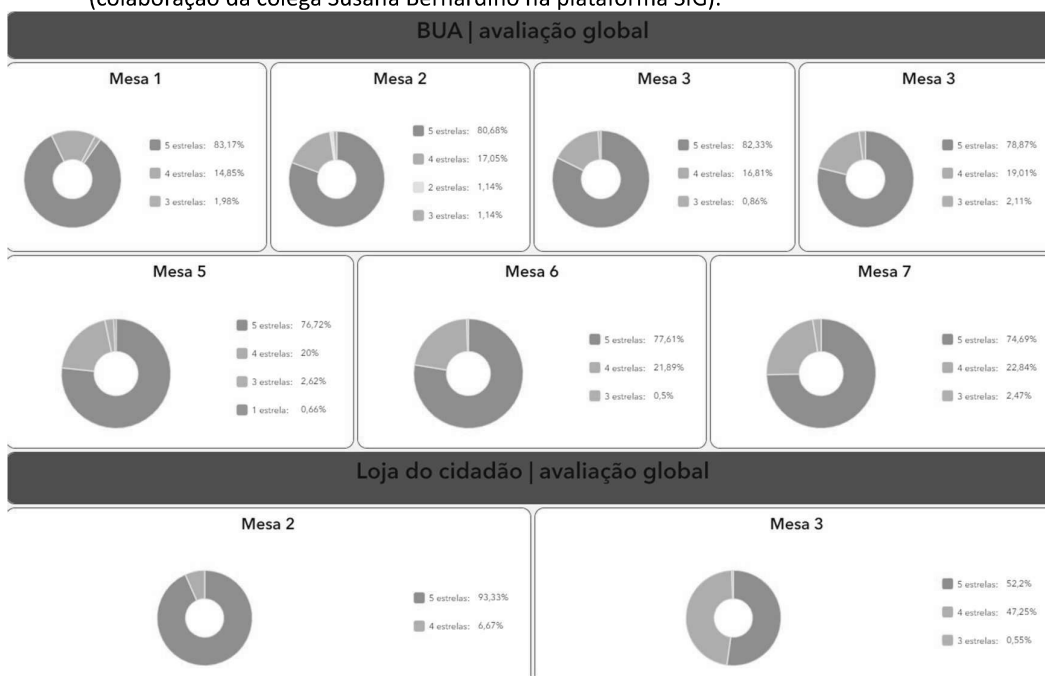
(colaboração da colega Susana Bernardino na plataforma SIG).

BUA | avaliação global

Mesa 1

5 estrelas: 83,17%
4 estrelas: 14,85%
3 estrelas: 1,98%

Mesa 2

5 estrelas: 80,68%
4 estrelas: 17,05%
2 estrelas: 1,14%
3 estrelas: 1,14%

Mesa 3

5 estrelas: 82,33%
4 estrelas: 16,81%
3 estrelas: 0,86%

Mesa 3

5 estrelas: 78,87%
4 estrelas: 19,01%
3 estrelas: 2,11%

Mesa 5

5 estrelas: 76,72%
4 estrelas: 20%
3 estrelas: 2,62%
1 estrela: 0,66%

Mesa 6

5 estrelas: 77,61%
4 estrelas: 21,89%
3 estrelas: 0,5%

Mesa 7

5 estrelas: 74,69%
4 estrelas: 22,84%
3 estrelas: 2,47%

Loja do cidadão | avaliação global

Mesa 2

5 estrelas: 93,33%
4 estrelas: 6,67%

Mesa 3

5 estrelas: 52,2%
4 estrelas: 47,25%
3 estrelas: 0,55%